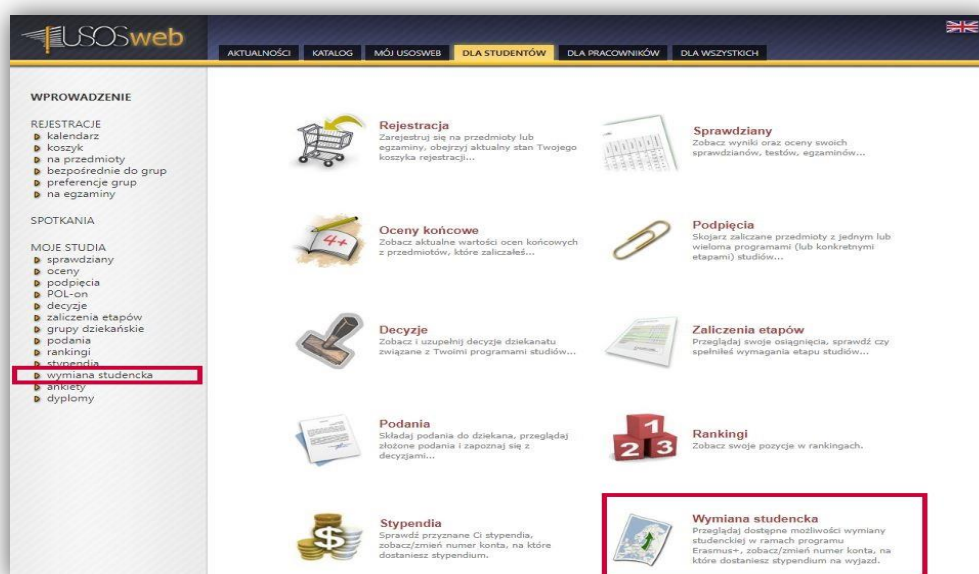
USOSweb

AKTUALNOŚCI KATALOG MÓJ USOSWEB DLA STUDENTÓW DLA PRACOWNIKÓW DLA WSZYSTKICH

WPROWADZENIE

REJESTRACJE
kalendarz
koszyk
na przedmioty
bezpośrednie do grup
preferencje grup
na egzaminy

SPOTKANIA

MOJE STUDIA
sprawdziany
oceny
podpięcia
POL-on
decyzje
zaliczenia etapów
grupy dziekańskie
podania
rankingi
stypendia
wymiana studencka
ankiety
dyplomy

Rejestracja
Zarejestruj się na przedmioty lub egzaminy, obejrzyj aktualny stan Twojego koszyka rejestracji...

Sprawdziany
Zobacz wyniki oraz oceny swoich sprawdzianów, testów, egzaminów...

Oceny końcowe
Zobacz aktualne wartości ocen końcowych z przedmiotów, które zaliczałeś...

Podpięcia
Skojarz zaliczane przedmioty z jednym lub wieloma programami (lub konkretnymi etapami) studiów...

Decyzje
Zobacz i uzupełnij decyzje dziekanatu związane z Twoimi programami studiów...

Zaliczenia etapów
Przeglądaj swoje osiągnięcia, sprawdź czy spełniłeś wymagania etapu studiów...

Podania
Składaj podania do dziekana, przeglądaj złożone podania i zapoznaj się z decyzjami...

Rankingi
Zobacz swoje pozycje w rankingach.

Stypendia
Sprawdź przyznane Ci stypendia, zobacz/zmień numer konta, na które dostaniesz stypendium.

Wymiana studencka
Przeglądaj dostępne możliwości wymiany studenckiej w ramach programu Erasmus+, zobacz/zmień numer konta, na które dostaniesz stypendium na wyjazd.